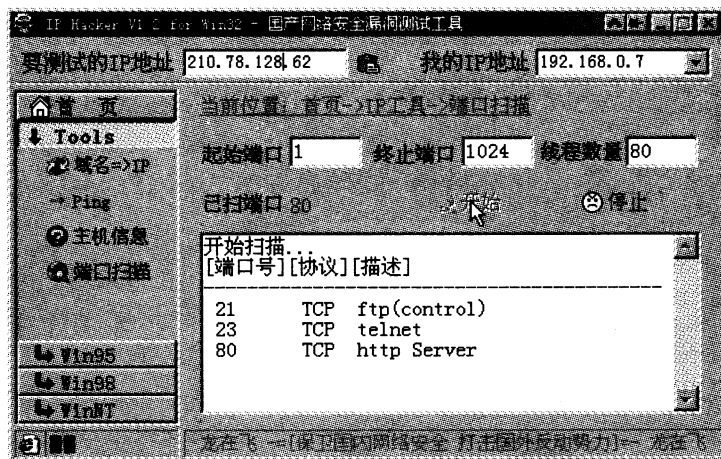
IP Hacker V1.2 for Win32 - 国产网络安全漏洞测试工具

要测试的IP地址 210.78.128.62 我的IP地址 192.168.0.7

首 页
Tools
域名=>IP
Ping
主机信息
端口扫描

当前位置：首页->IP工具->端口扫描

起始端口 1 终止端口 1024 线程数量 80

已扫端口 80 开始 停止

开始扫描...
[端口号][协议][描述]

| | | |
|---|---|---|
| 21 | TCP | ftp(control) |
| 23 | TCP | telnet |
| 80 | TCP | http Server |

Win95
Win98
WinNT

龙在飞 --[保卫国内网络安全 打击国外反动势力]-- 龙在飞